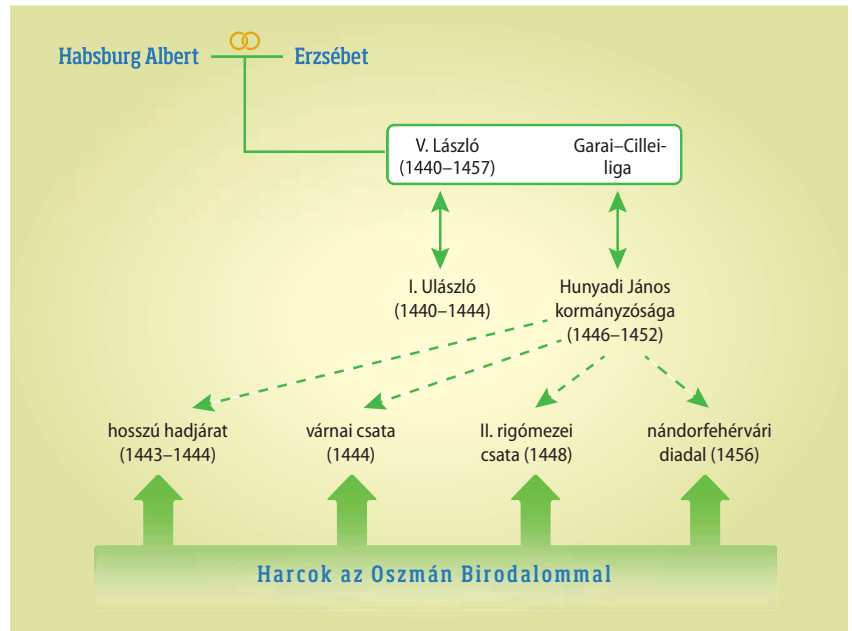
Habsburg Albert Erzsébet

V. László (1440–1457) Garai–Cillei-liga

I. Ulászló (1440–1444)

Hunyadi János kormányzósága (1446–1452)

hosszú hadjárat (1443–1444)

várnai csata (1444)

II. rigómezei csata (1448)

nándorfehérvári diadal (1456)

Harcok az Oszmán Birodalommal